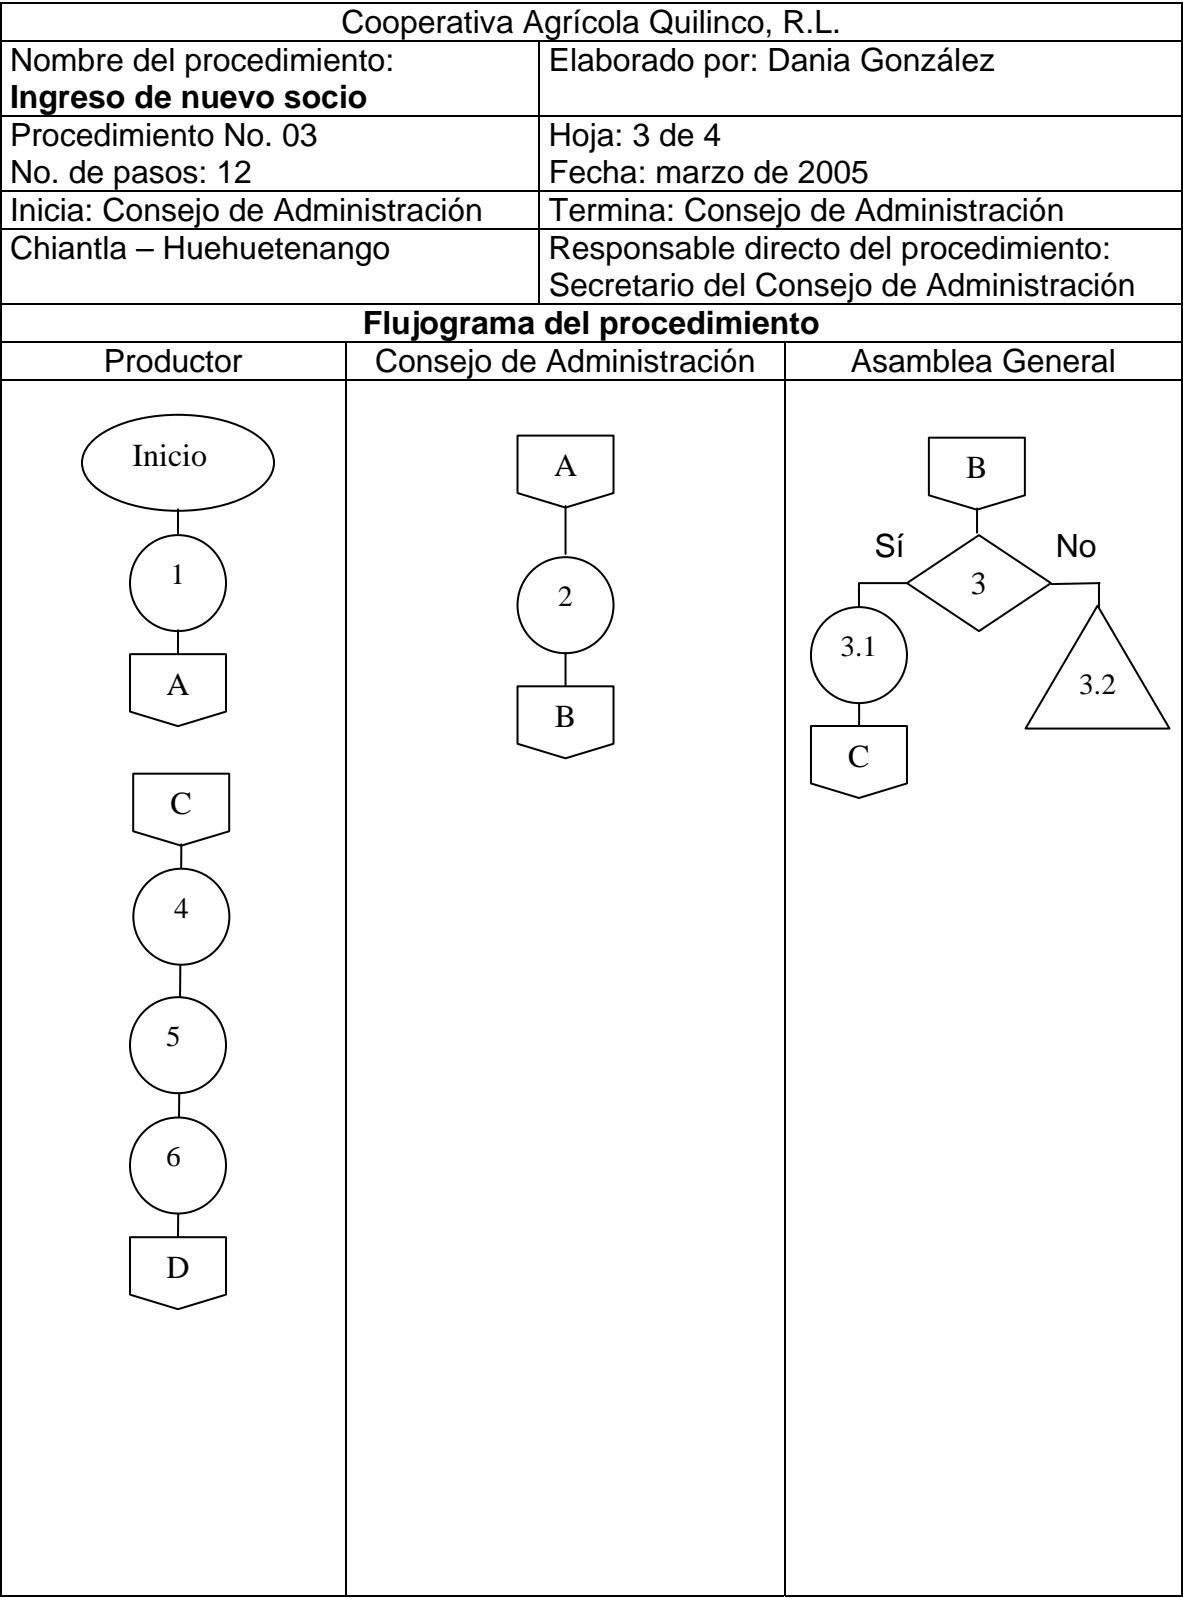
Cooperativa Agrícola Quilinco, R.L.

| Nombre del procedimiento: **Ingreso de nuevo socio** | Elaborado por: Dania González |
|---|---|
| Procedimiento No. 03<br>No. de pasos: 12 | Hoja: 3 de 4<br>Fecha: marzo de 2005 |
| Inicia: Consejo de Administración | Termina: Consejo de Administración |
| Chiantla – Huehuetenango | Responsable directo del procedimiento: Secretario del Consejo de Administración |

**Flujograma del procedimiento**

| Productor | Consejo de Administración | Asamblea General |
|---|---|---|
| Inicio, 1, A, C, 4, 5, 6, D | A, 2, B | B, 3, Sí, No, 3.1, 3.2, C |